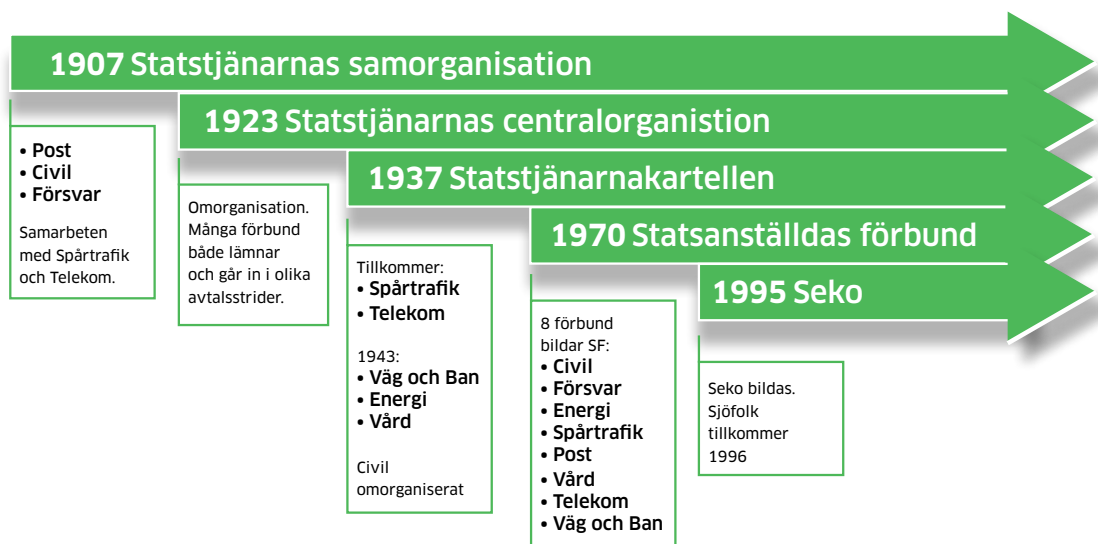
**1907** Statstjänarnas samorganisation

**1923** Statstjänarnas centralorganistion

**1937** Statstjänarnakartellen

**1970** Statsanställdas förbund

**1995** Seko

• Post
• Civil
• Försvar

Samarbeten med Spårtrafik och Telekom.

Omorganisation. Många förbund både lämnar och går in i olika avtalsstrider.

Tillkommer:
• Spårtrafik
• Telekom

1943:
• Väg och Ban
• Energi
• Vård

Civil omorganiserat

8 förbund bildar SF:
• Civil
• Försvar
• Energi
• Spårtrafik
• Post
• Vård
• Telekom
• Väg och Ban

Seko bildas. Sjöfolk tillkommer 1996